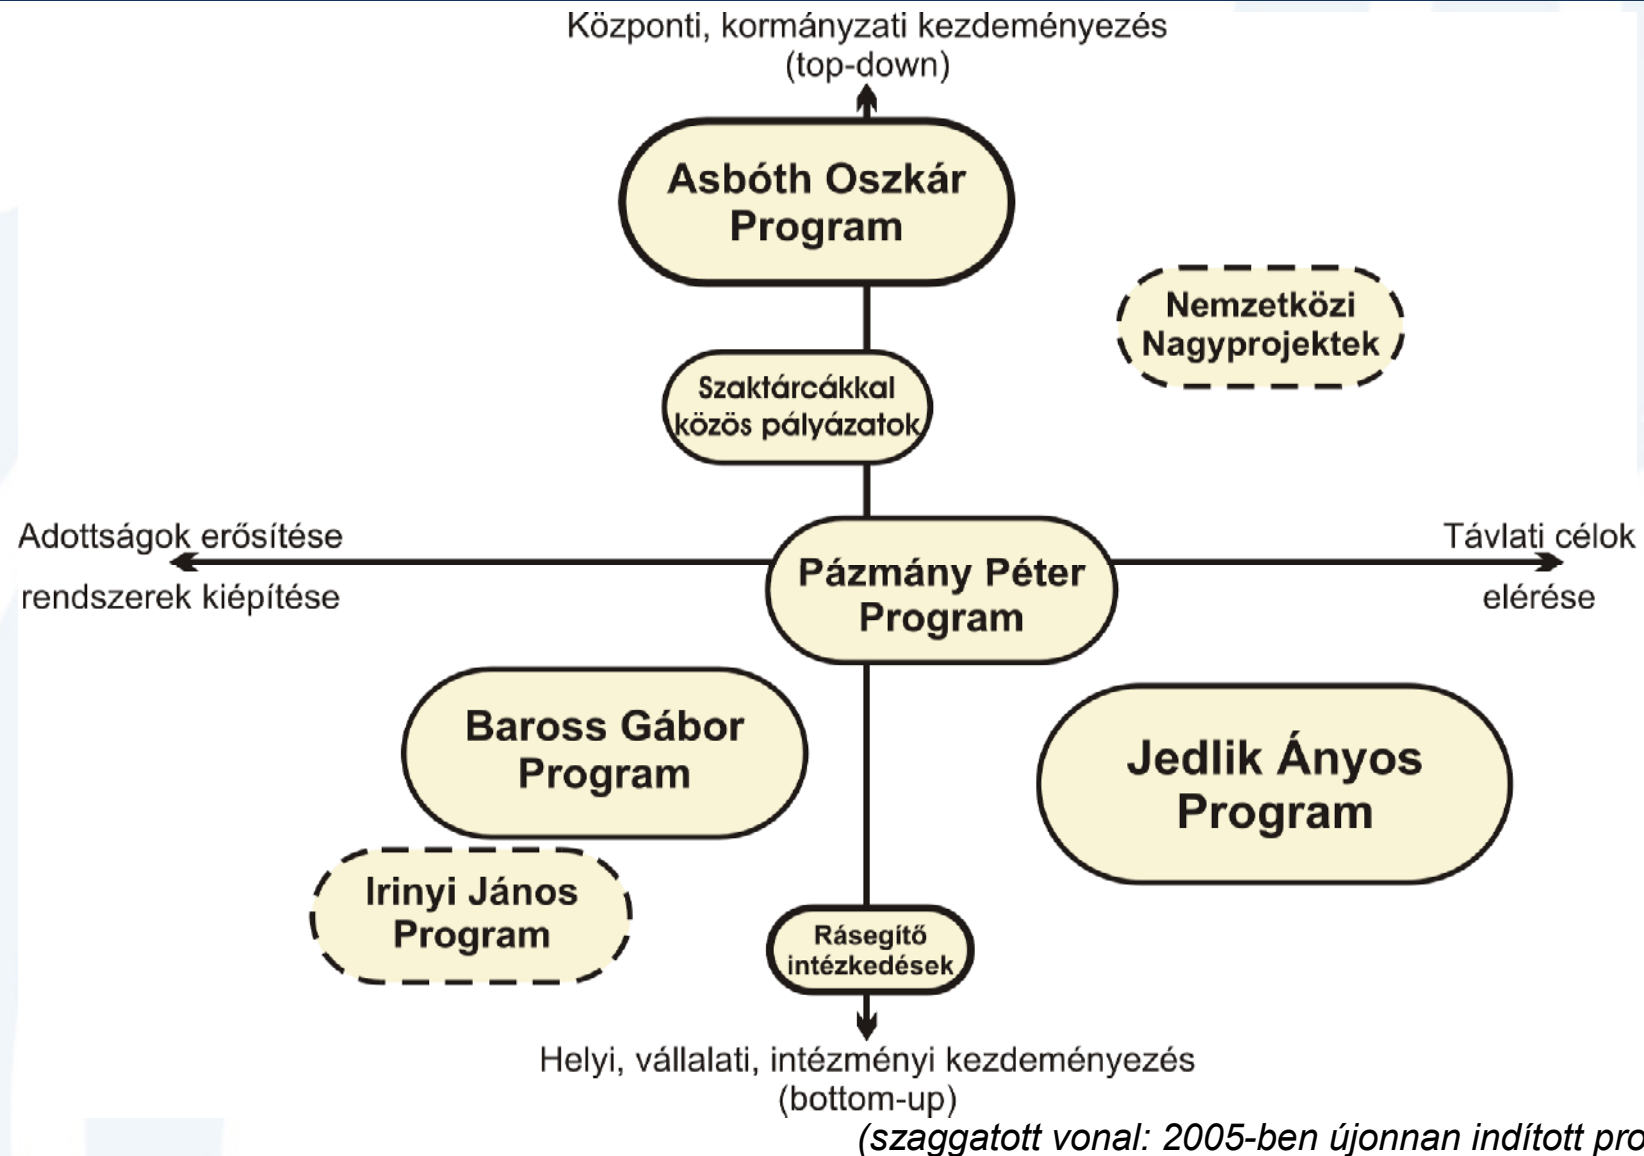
Központi, kormányzati kezdeményezés
(top-down)

Asbóth Oszkár Program

Nemzetközi Nagyprojektek

Szaktárcákkal közös pályázatok

Adottságok erősítése

rendszerek kiépítése

Pázmány Péter Program

Távlati célok

elérése

Baross Gábor Program

Jedlik Ányos Program

Irinyi János Program

Rásegítő intézkedések

Helyi, vállalati, intézményi kezdeményezés
(bottom-up)

(szaggatott vonal: 2005-ben újonnan indított pro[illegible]